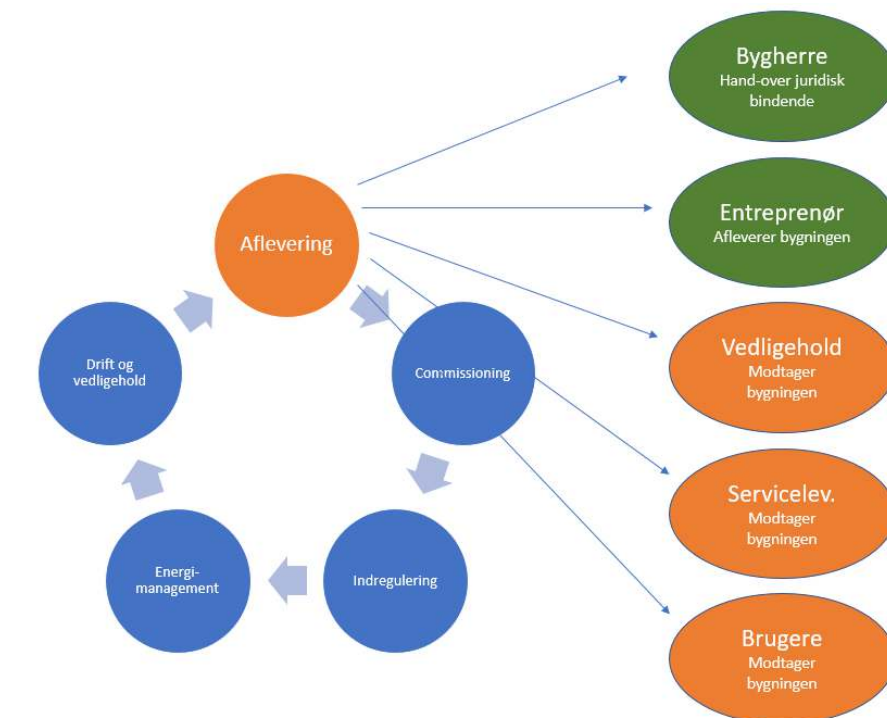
Aflevering

Commissioning

Indregulering

Energi-
management

Drift og
vedligehold

Bygherre
Hand-over juridisk bindende

Entreprenør
Afleverer bygningen

Vedligehold
Modtager bygningen

Servicelev.
Modtager bygningen

Brugere
Modtager bygningen